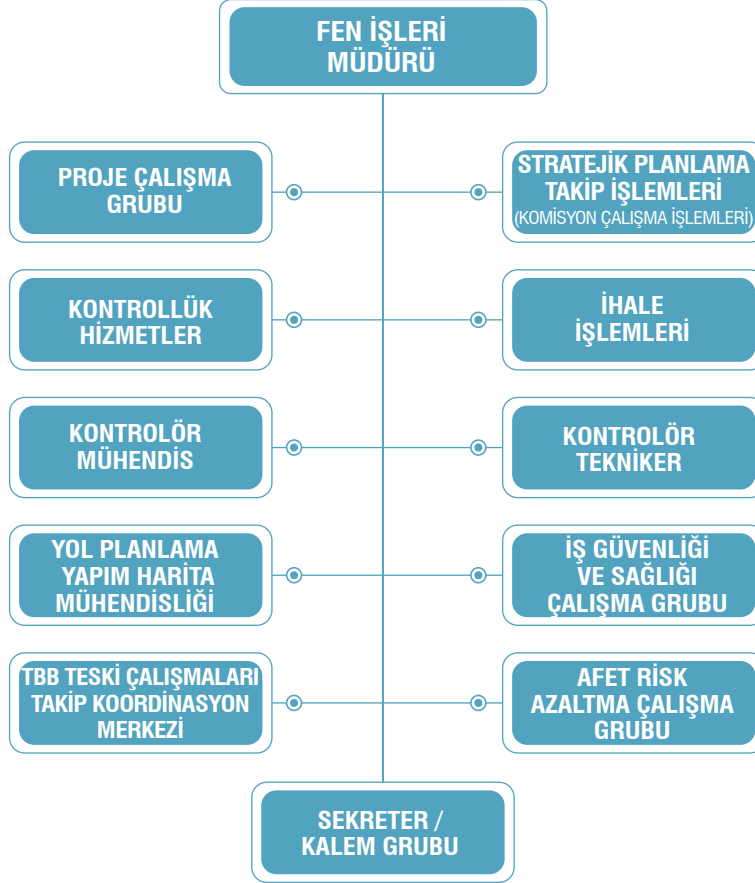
FEN İŞLERİ MÜDÜRÜ

PROJE ÇALIŞMA GRUBU

STRATEJİK PLANLAMA TAKİP İŞLEMLERİ (KOMİSYON ÇALIŞMA İŞLEMLERİ)

KONTROLLÜK HİZMETLER

İHALE İŞLEMLERİ

KONTROLÖR MÜHENDİS

KONTROLÖR TEKNİKER

YOL PLANLAMA YAPIM HARİTA MÜHENDİSLİĞİ

İŞ GÜVENLİĞİ VE SAĞLIĞI ÇALIŞMA GRUBU

TBB TESKİ ÇALIŞMALARI TAKİP KOORDİNASYON MERKEZİ

AFET RİSK AZALTMA ÇALIŞMA GRUBU

SEKRETER / KALEM GRUBU